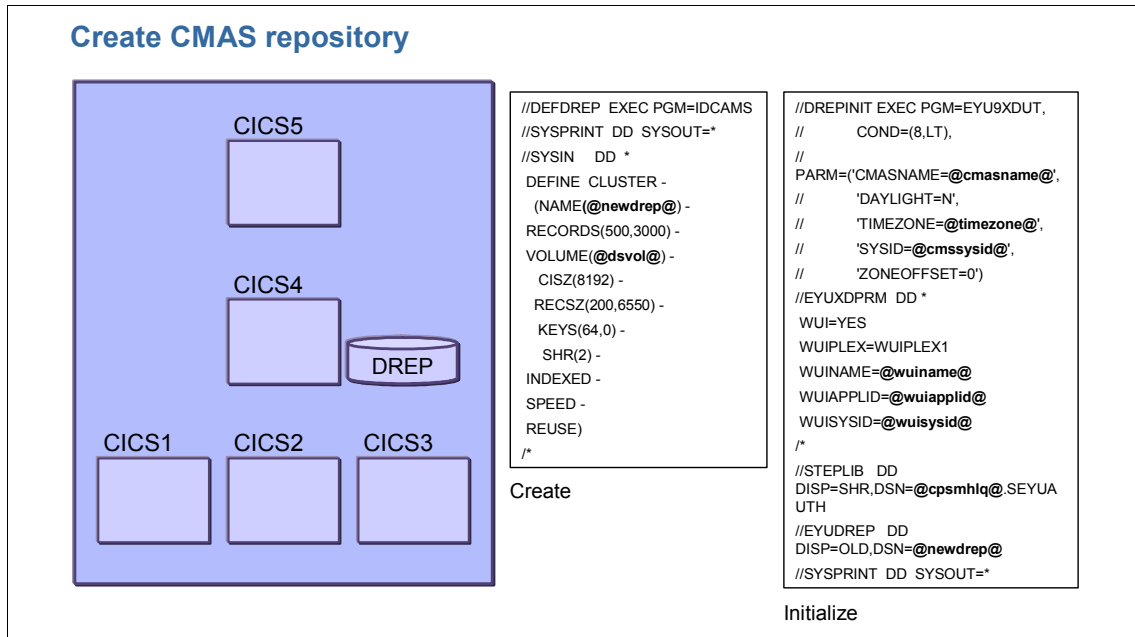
Create CMAS repository

CICS5

CICS4

DREP

CICS1

CICS2

CICS3

//DEFDREP EXEC PGM=IDCAMS
//SYSPRINT DD SYSOUT=*
//SYSIN DD *
DEFINE CLUSTER -
(NAME(@newdrep@) -
RECORDS(500,3000) -
VOLUME(@dsvol@) -
CISZ(8192) -
RECSZ(200,6550) -
KEYS(64,0) -
SHR(2) -
INDEXED -
SPEED -
REUSE)
/*

Create

//DREPINIT EXEC PGM=EYU9XDUT,
// COND=(8,LT),
// PARM=('CMASNAME=@cmasname@',
// 'DAYLIGHT=N',
// 'TIMEZONE=@timezone@',
// 'SYSID=@cmssysid@',
// 'ZONEOFFSET=0')
//EYUXDPRM DD *
WUI=YES
WUIPLEX=WUIPLEX1
WUINAME=@wuiname@
WUIAPPLID=@wuiapplid@
WUISYSID=@wuisysid@
/*
//STEPLIB DD DISP=SHR,DSN=@cpsmhlq@.SEYUAUTH
//EYUDREP DD DISP=OLD,DSN=@newdrep@
//SYSPRINT DD SYSOUT=*

Initialize